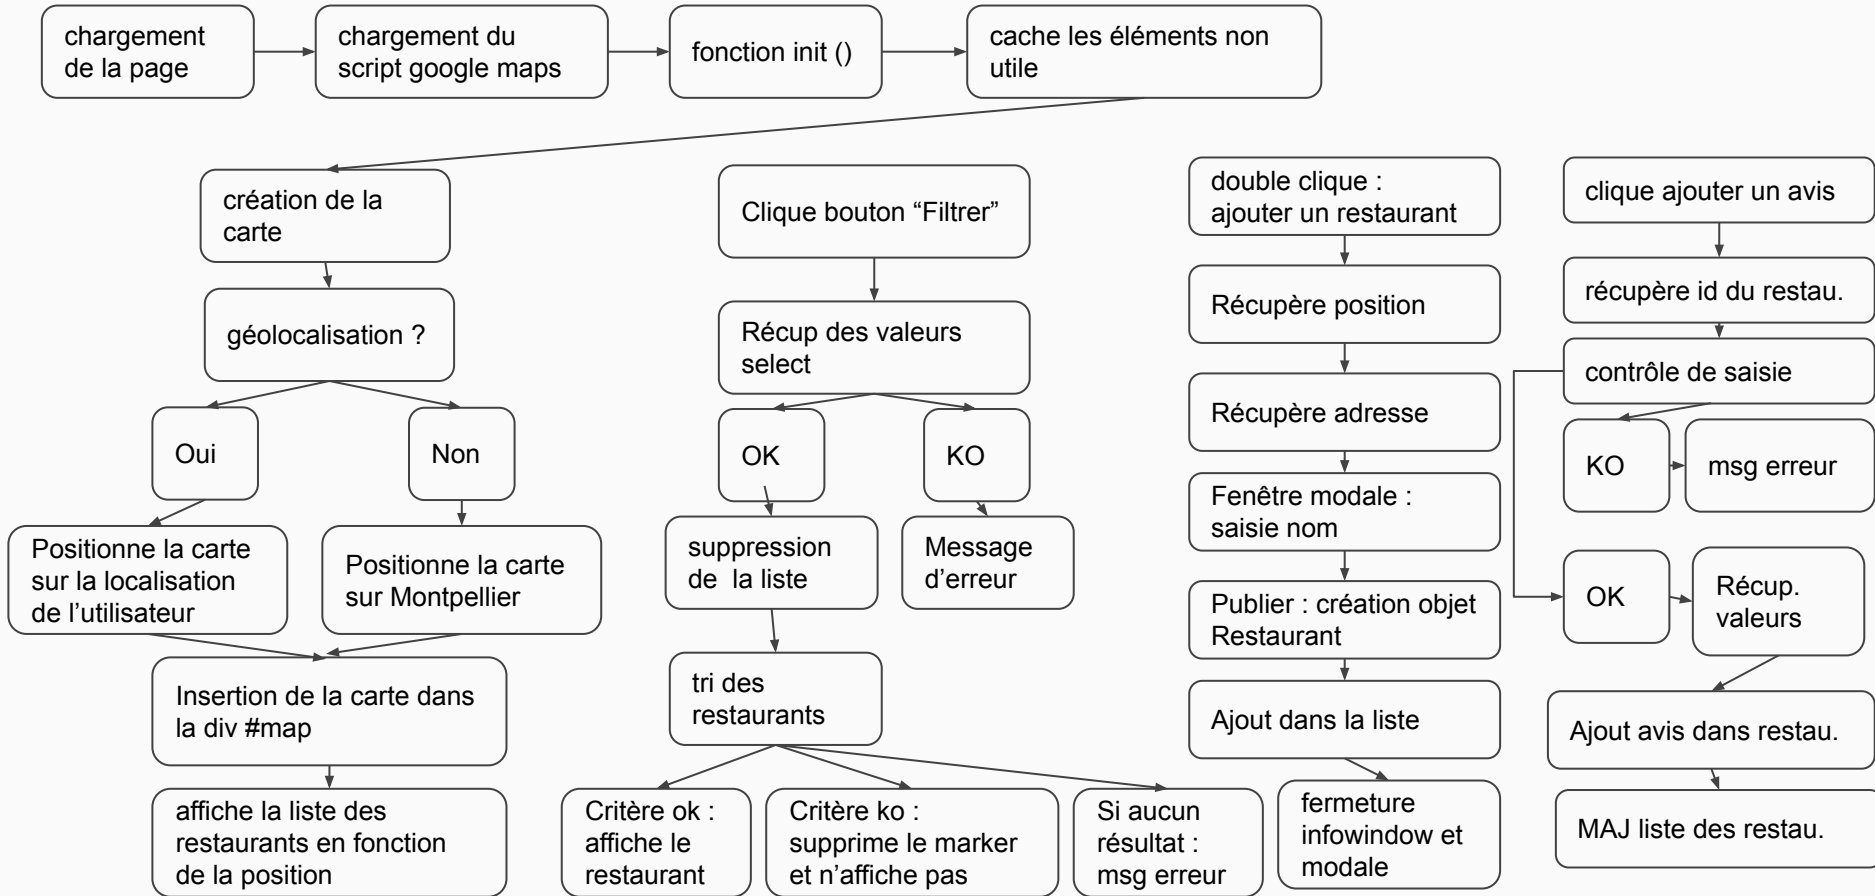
chargement de la page

chargement du script google maps

fonction init ()

cache les éléments non utile

création de la carte

géolocalisation ?

Oui

Non

Positionne la carte sur la localisation de l'utilisateur

Positionne la carte sur Montpellier

Insertion de la carte dans la div #map

affiche la liste des restaurants en fonction de la position

Clique bouton "Filtrer"

Récup des valeurs select

OK

KO

suppression de la liste

Message d'erreur

tri des restaurants

Critère ok : affiche le restaurant

Critère ko : supprime le marker et n'affiche pas

Si aucun résultat : msg erreur

double clique : ajouter un restaurant

Récupère position

Récupère adresse

Fenêtre modale : saisie nom

Publier : création objet Restaurant

Ajout dans la liste

fermeture infowindow et modale

clique ajouter un avis

récupère id du restau.

contrôle de saisie

KO

msg erreur

OK

Récup. valeurs

Ajout avis dans restau.

MAJ liste des restau.